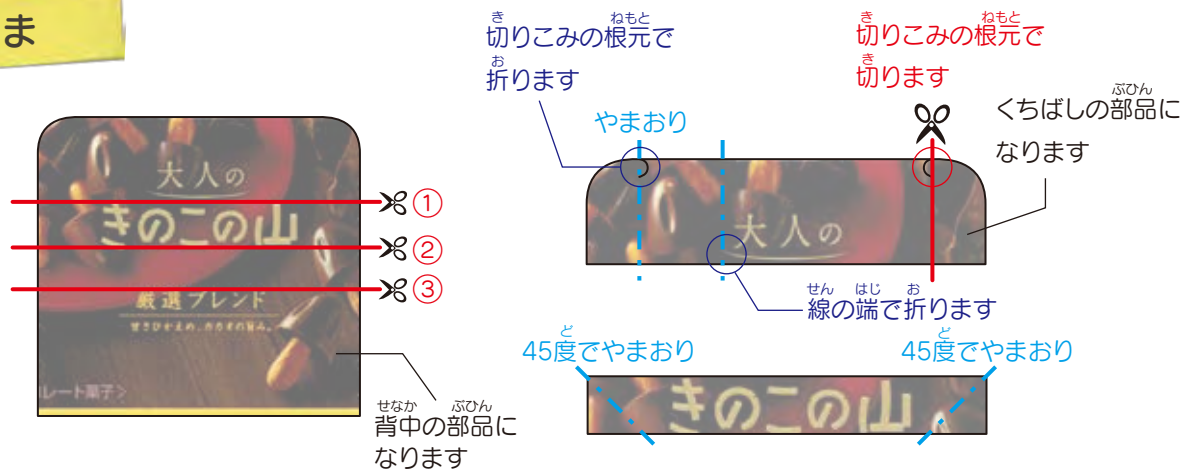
ま

大人の
きのこの山
厳選ブレンド
レート菓子 >

①
②
③

背中の部品になります

切りこみの根元で折ります

やまおり

切りこみの根元で切ります

くちばしの部品になります

大人の

線の端で折ります

45度でやまおり

45度でやまおり

きのこの山